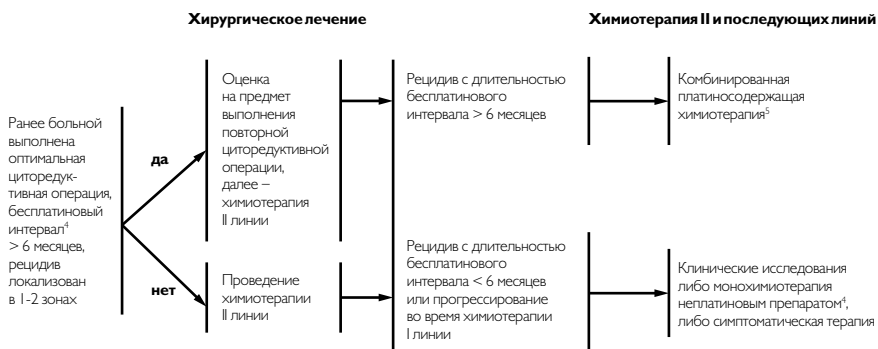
**Хирургическое лечение**

**Химиотерапия II и последующих линий**

Ранее больной выполнена оптимальная циторедуктивная операция, бесплатиновый интервал$^4$ > 6 месяцев, рецидив локализован в 1-2 зонах

**да**

Оценка на предмет выполнения повторной циторедуктивной операции, далее – химиотерапия II линии

Рецидив с длительностью бесплатинового интервала > 6 месяцев

Комбинированная платиносодержащая химиотерапия$^5$

**нет**

Проведение химиотерапии II линии

Рецидив с длительностью бесплатинового интервала < 6 месяцев или прогрессирование во время химиотерапии I линии

Клинические исследования либо монохимиотерапия неплатиновым препаратом$^4$, либо симптоматическая терапия